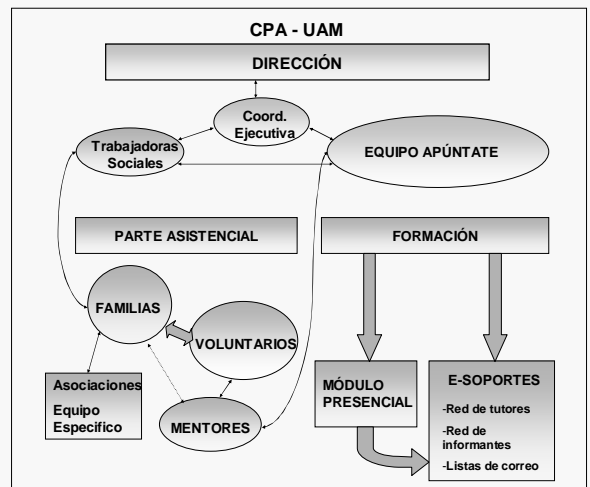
CPA - UAM

DIRECCIÓN

Coord. Ejecutiva

Trabajadoras Sociales

EQUIPO APÚNTATE

PARTE ASISTENCIAL

FORMACIÓN

FAMILIAS

VOLUNTARIOS

Asociaciones

Equipo Especifico

MENTORES

MÓDULO PRESENCIAL

E-SOPORTES

-Red de tutores

-Red de informantes

-Listas de correo